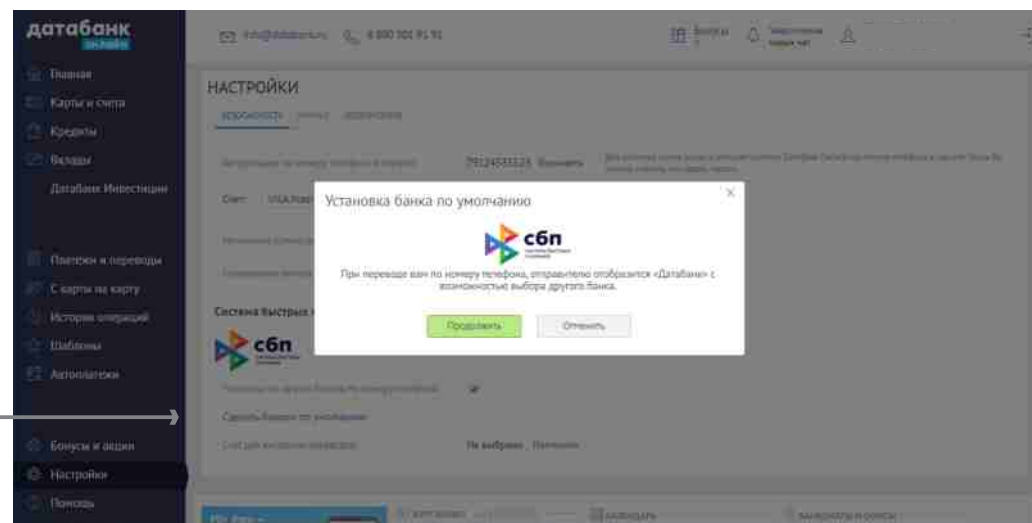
датабанк онлайн

info@databank.ru 8 800 100 95 95

Главная
Карты и счета
Кредиты
Вклады
Датабанк Инвестиции

Платежи и переводы
С карты на карту
История операций
Шаблоны
Автоплатежи

Бонусы и акции
Настройки
Помощь

НАСТРОЙКИ

БЕЗОПАСНОСТЬ

Счет VISA

Система быстрых

сбп

Сделать банком по умолчанию

Не выбрано Изменить

Установка банка по умолчанию

сбп

При переводе вам по номеру телефона, отправителю отобразится «Датабанк» с возможностью выбора другого банка.

Продолжить Отменить